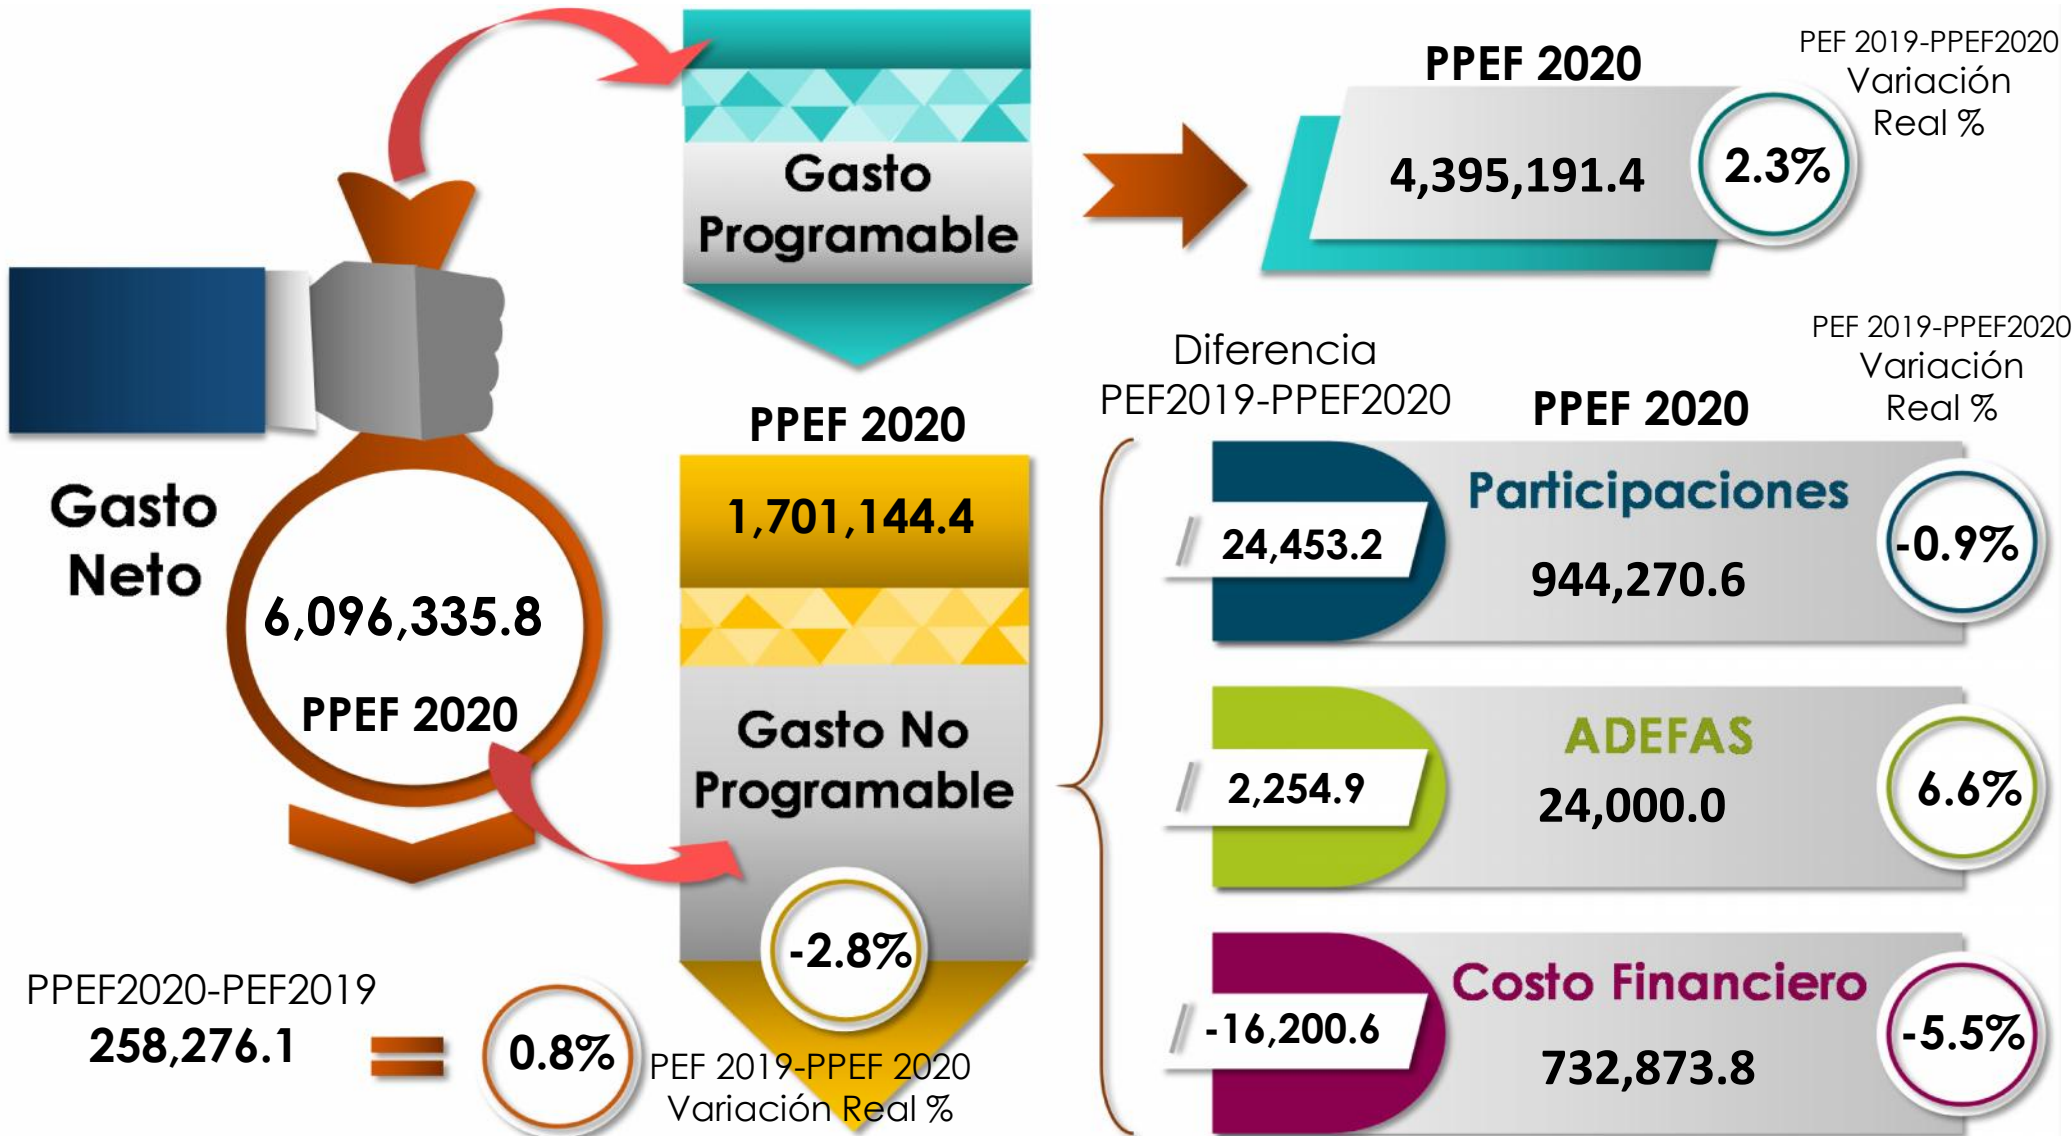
Gasto Programable

PPEF 2020

4,395,191.4

2.3%

PEF 2019-PPEF2020 Variación Real %

Gasto Neto

6,096,335.8

PPEF 2020

PPEF 2020

1,701,144.4

Gasto No Programable

-2.8%

Diferencia PEF2019-PPEF2020

PPEF 2020

PEF 2019-PPEF2020 Variación Real %

24,453.2

Participaciones

944,270.6

-0.9%

2,254.9

ADEFAS

24,000.0

6.6%

-16,200.6

Costo Financiero

732,873.8

-5.5%

PPEF2020-PEF2019

258,276.1

0.8%

PEF 2019-PPEF 2020 Variación Real %